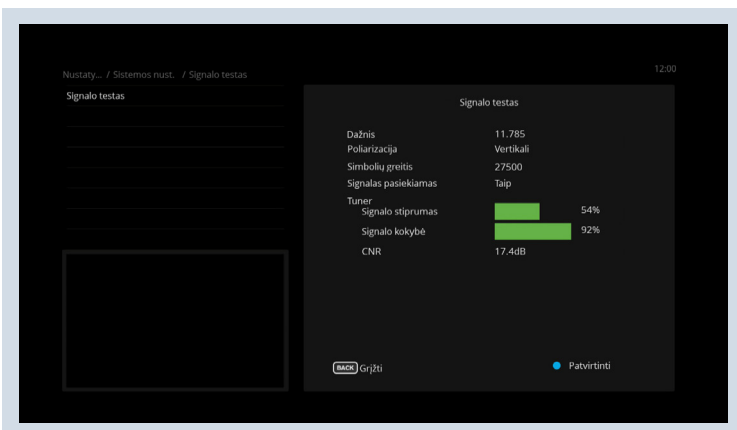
Nustaty... / Sistemos nust. / Signalo testas

12:00

Signalo testas

Signalo testas

| | |
|---|---|
| Dažnis | 11.785 |
| Poliarizacija | Vertikali |
| Simbolių greitis | 27500 |
| Signalas pasiekiamas | Taip |
| Tuner | |
| Signalo stiprumas | 54% |
| Signalo kokybė | 92% |
| CNR | 17.4dB |

BACK Grįžti

Patvirtinti